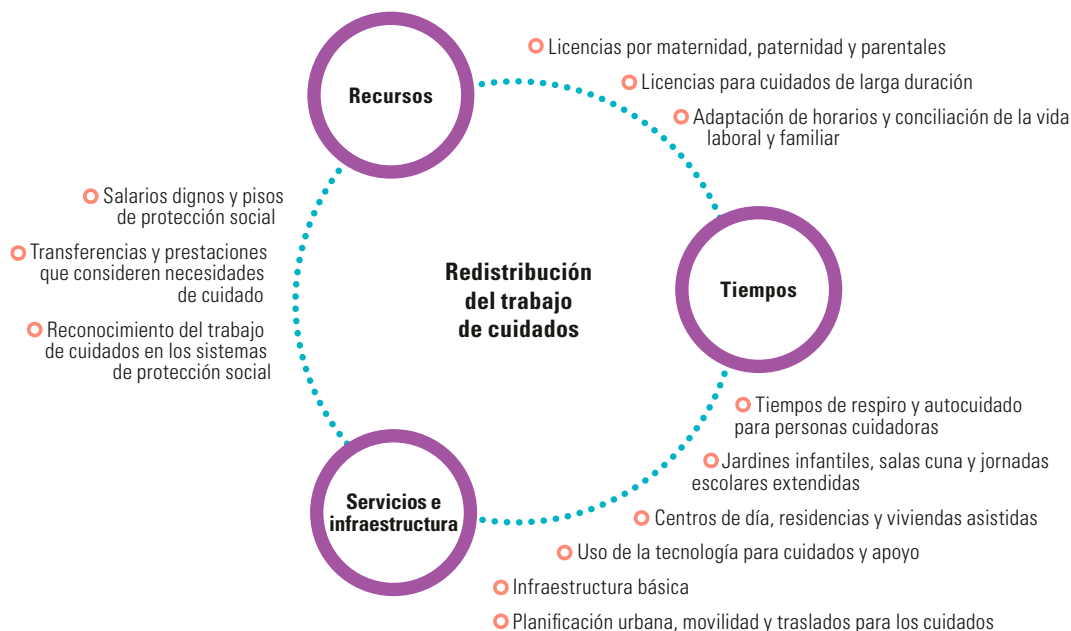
Recursos

Licencias por maternidad, paternidad y parentales

Licencias para cuidados de larga duración

Adaptación de horarios y conciliación de la vida laboral y familiar

Salarios dignos y pisos de protección social

Transferencias y prestaciones que consideren necesidades de cuidado

Reconocimiento del trabajo de cuidados en los sistemas de protección social

Redistribución del trabajo de cuidados

Tiempos

Tiempos de respiro y autocuidado para personas cuidadoras

Jardines infantiles, salas cuna y jornadas escolares extendidas

Servicios e infraestructura

Centros de día, residencias y viviendas asistidas

Uso de la tecnología para cuidados y apoyo

Infraestructura básica

Planificación urbana, movilidad y traslados para los cuidados